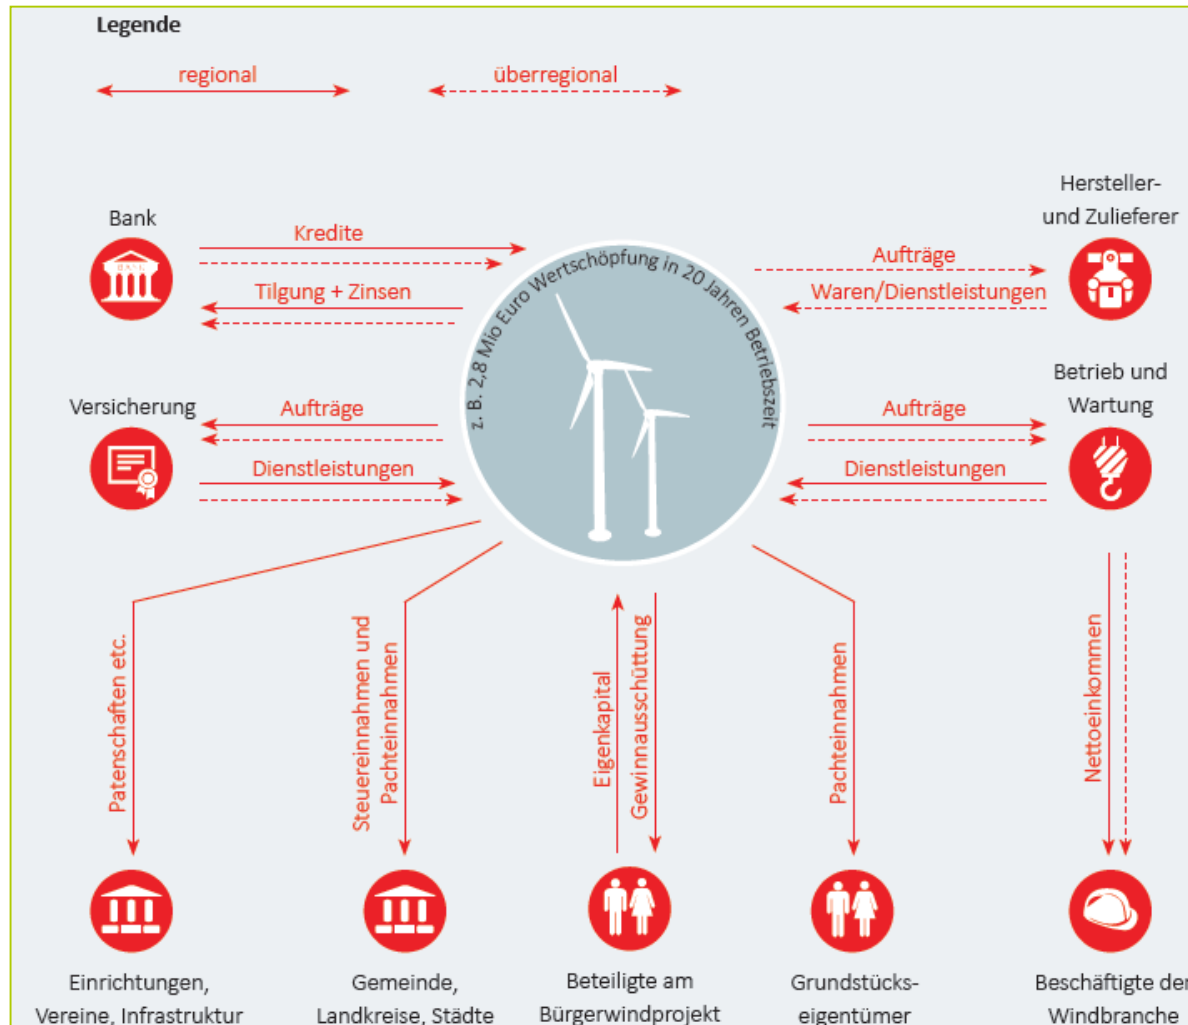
Legende

regional

überregional

Bank

Kredite

Tilgung + Zinsen

z. B. 2,8 Mio Euro Wertschöpfung in 20 Jahren Betriebszeit

Hersteller- und Zulieferer

Aufträge

Waren/Dienstleistungen

Versicherung

Aufträge

Dienstleistungen

Betrieb und Wartung

Aufträge

Dienstleistungen

Patenschaften etc.

Steuereinnahmen und Pachteinnahmen

Eigenkapital

Gewinnausschüttung

Pachteinnahmen

Nettoeinkommen

Einrichtungen, Vereine, Infrastruktur

Gemeinde, Landkreise, Städte

Beteiligte am Bürgerwindprojekt

Grundstücks- eigentümer

Beschäftigte der Windbranche